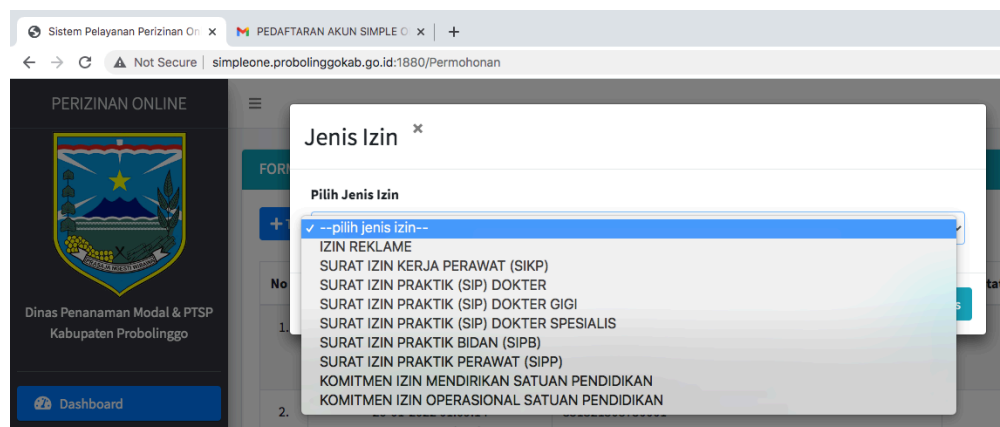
Sistem Pelayanan Perizinan On ×
PEDAFTARAN AKUN SIMPLE O ×
+

Not Secure | simpleone.probolinggokab.go.id:1880/Permohonan

PERIZINAN ONLINE

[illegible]

Dinas Penanaman Modal & PTSP Kabupaten Probolinggo

Dashboard

FORM

No

1.

2.

Jenis Izin ×

Pilih Jenis Izin

✓ --pilih jenis izin--
IZIN REKLAME
SURAT IZIN KERJA PERAWAT (SIKP)
SURAT IZIN PRAKTIK (SIP) DOKTER
SURAT IZIN PRAKTIK (SIP) DOKTER GIGI
SURAT IZIN PRAKTIK (SIP) DOKTER SPESIALIS
SURAT IZIN PRAKTIK BIDAN (SIPB)
SURAT IZIN PRAKTIK PERAWAT (SIPP)
KOMITMEN IZIN MENDIRIKAN SATUAN PENDIDIKAN
KOMITMEN IZIN OPERASIONAL SATUAN PENDIDIKAN